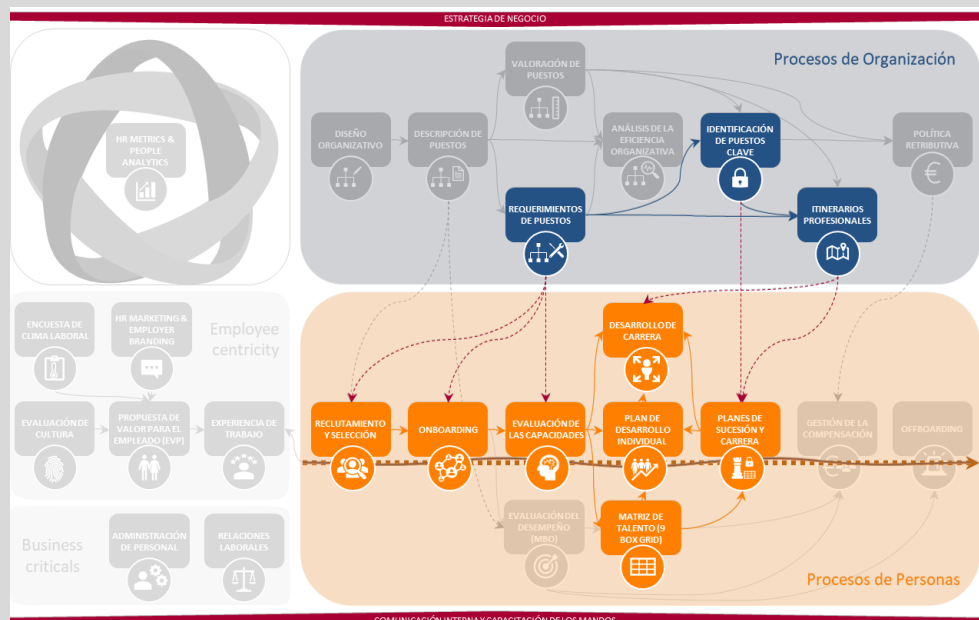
ESTRATEGIA DE NEGOCIO

HR METRICS & PEOPLE ANALYTICS

Procesos de Organización

VALORACIÓN DE PUESTOS

DISEÑO ORGANIZATIVO

DESCRIPCIÓN DE PUESTOS

ANÁLISIS DE LA EFICIENCIA ORGANIZATIVA

IDENTIFICACIÓN DE PUESTOS CLAVE

POLÍTICA RETRIBUTIVA

REQUERIMIENTOS DE PUESTOS

ITINERARIOS PROFESIONALES

ENCUESTA DE CLIMA LABORAL

HR MARKETING & EMPLOYER BRANDING

Employee centricity

DESARROLLO DE CARRERA

EVALUACIÓN DE CULTURA

PROPUESTA DE VALOR PARA EL EMPLEADO (EVP)

EXPERIENCIA DE TRABAJO

RECLUTAMIENTO Y SELECCIÓN

ONBOARDING

EVALUACIÓN DE LAS CAPACIDADES

PLAN DE DESARROLLO INDIVIDUAL

PLANES DE SUCESIÓN Y CARRERA

GESTIÓN DE LA COMPENSACIÓN

OFFBOARDING

Business criticals

ADMINISTRACIÓN DE PERSONAL

RELACIONES LABORALES

EVALUACIÓN DEL DESEMPEÑO (MBO)

MATRIZ DE TALENTO (9 BOX GRID)

Procesos de Personas

COMUNICACIÓN INTERNA Y CAPACITACIÓN DE LOS MANDOS